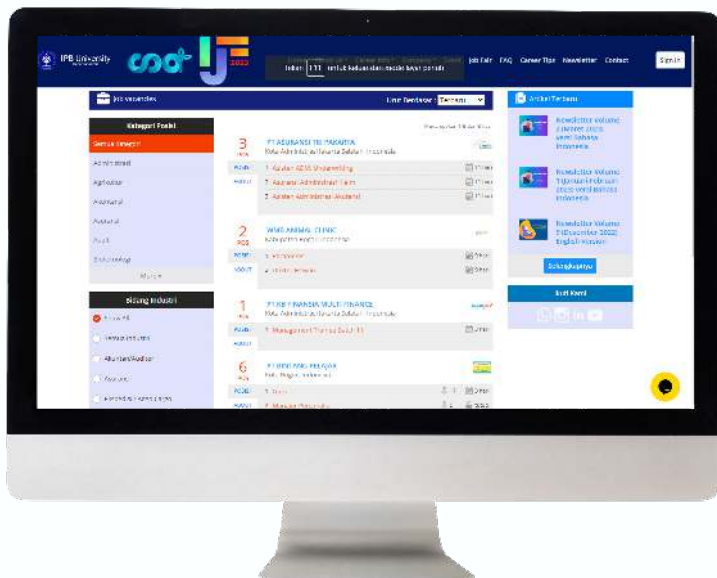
IPB University

cda

IJF 2023

Intan 111 untuk kebutuhan posisi kerja di pusat

Job Fair FAQ Career Tips Newsletter Contact

Sign In

Job Vacancies

Lihat Berdasar: Terbaru

Kategori Posisi

Semua Kategori

Administrasi

Agribisnis

Akuntansi

Asisten

Audit

Bidang Industri

Semua

Akuntan/Auditor

3 POS

PT ASURANSI TRI PAKARTA

Kota Administrasi Jakarta Selatan, Indonesia

PROFIL

ABOUT

1. Asisten AEM Underwriting

2. Asisten Administrasi Teknik

3. Asisten Administrasi Akademi

2 POS

WINS ANIMAL CLINIC

PROFIL

ABOUT

1. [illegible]

2. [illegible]

1 POS

PT KB FINANSIA MULTI FINANCE

Kota Administrasi Jakarta Selatan, Indonesia

PROFIL

ABOUT

1. Management Trainee Batch 11

6 POS

PT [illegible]

PROFIL

ABOUT

1. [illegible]

2. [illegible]

Artikel Terbaru

Newsletter Volume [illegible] 2023 versi Bahasa Indonesia

Newsletter Volume 7 (Januari-Februari 2023) versi Bahasa Indonesia

Newsletter Volume 7 (Desember 2022) English Version

Selengkapnya

Ikuti Kami